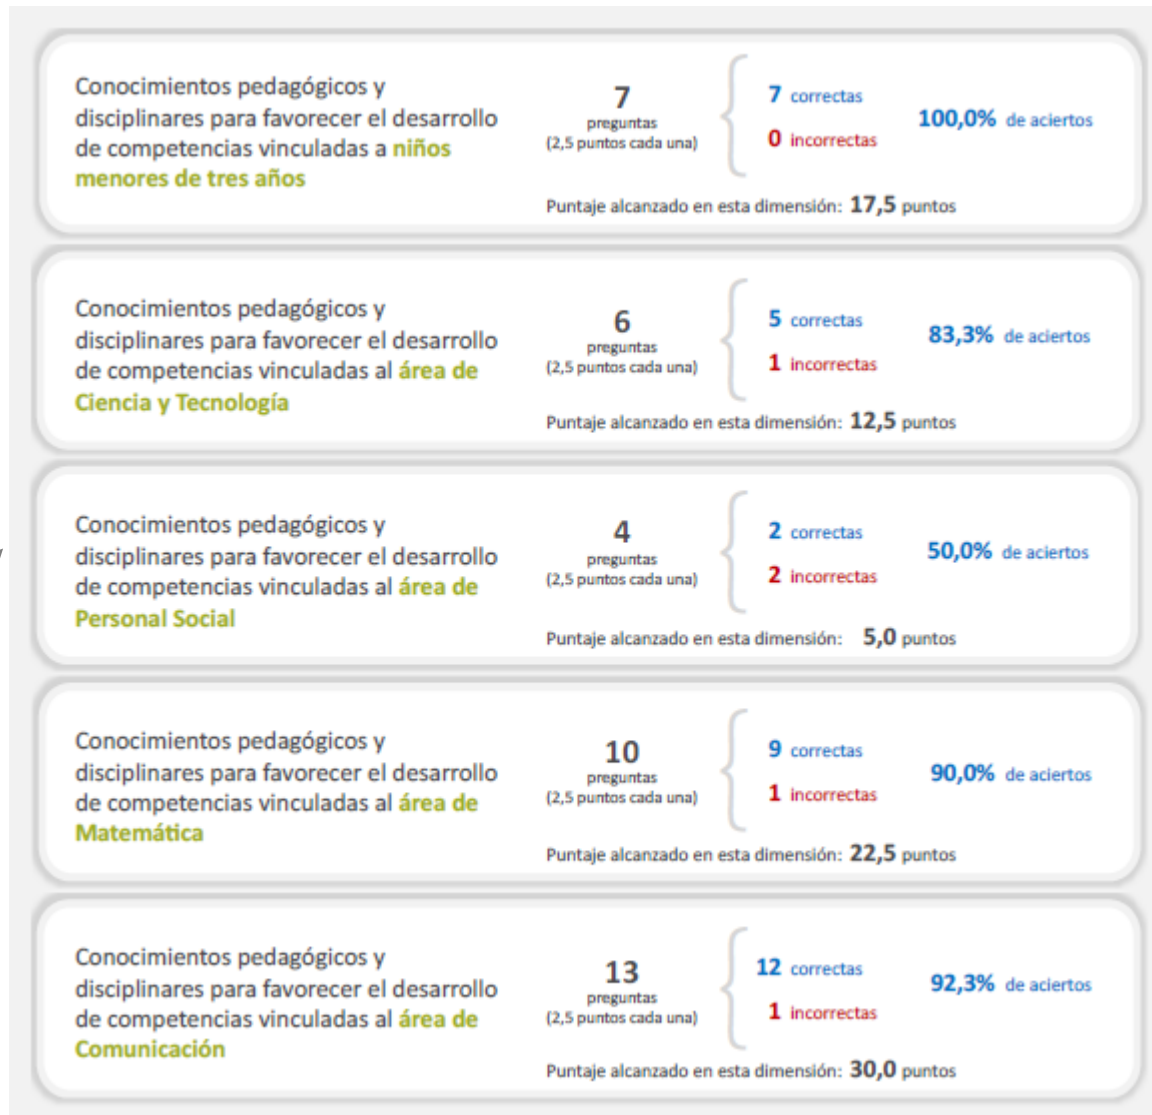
Conocimientos pedagógicos y disciplinares para favorecer el desarrollo de competencias vinculadas a niños menores de tres años

7
preguntas
(2,5 puntos cada una)

7 correctas
0 incorrectas

100,0% de aciertos

Puntaje alcanzado en esta dimensión: 17,5 puntos

Conocimientos pedagógicos y disciplinares para favorecer el desarrollo de competencias vinculadas al área de Ciencia y Tecnología

6
preguntas
(2,5 puntos cada una)

5 correctas
1 incorrectas

83,3% de aciertos

Puntaje alcanzado en esta dimensión: 12,5 puntos

Conocimientos pedagógicos y disciplinares para favorecer el desarrollo de competencias vinculadas al área de Personal Social

4
preguntas
(2,5 puntos cada una)

2 correctas
2 incorrectas

50,0% de aciertos

Puntaje alcanzado en esta dimensión: 5,0 puntos

Conocimientos pedagógicos y disciplinares para favorecer el desarrollo de competencias vinculadas al área de Matemática

10
preguntas
(2,5 puntos cada una)

9 correctas
1 incorrectas

90,0% de aciertos

Puntaje alcanzado en esta dimensión: 22,5 puntos

Conocimientos pedagógicos y disciplinares para favorecer el desarrollo de competencias vinculadas al área de Comunicación

13
preguntas
(2,5 puntos cada una)

12 correctas
1 incorrectas

92,3% de aciertos

Puntaje alcanzado en esta dimensión: 30,0 puntos